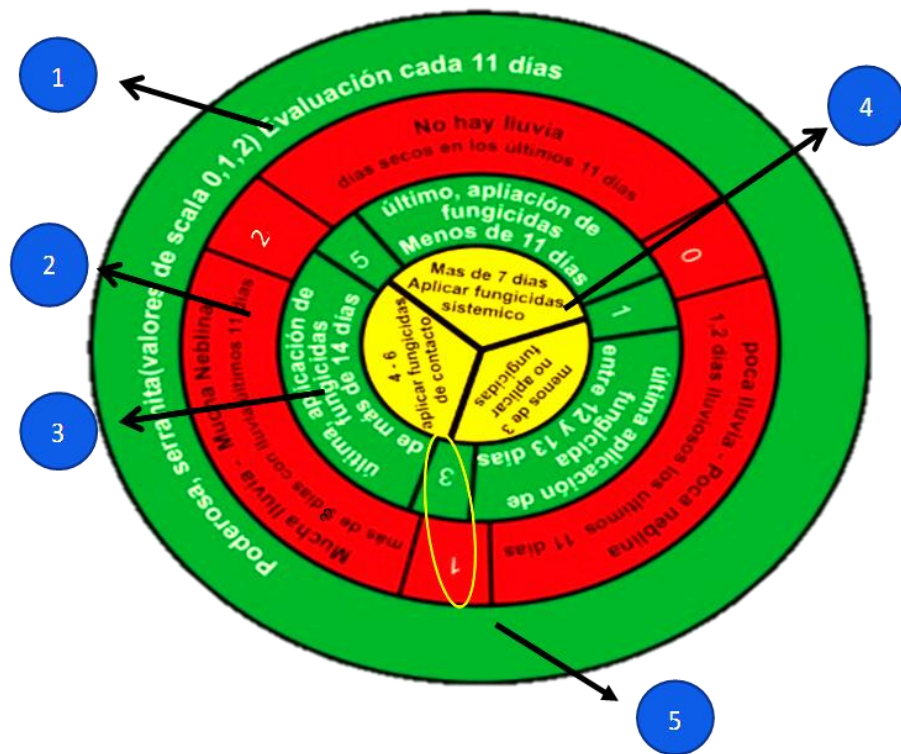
1

Poderosa, serranita(valores de scala 0,1,2) Evaluación cada 11 días

4

No hay lluvia
dias secos en los últimos 11 días

2

último, apliación de fungicidas
Menos de 11 días

0

2

Mucha lluvia - Mucha Neblina
mas de 8 días con lluvia últimos 11 días

5

Mas de 7 días
Aplicar fungicidas sistemico

1

última aplicación de fungicidas de 14 días

4 - 6
Aplicar fungicidas de contacto

menos de 3
no aplicar fungicidas

entre 12 Y 13 días
última aplicación de fungicida

poca lluvia - Poca neblina
1,2 días lluviosos los últimos 11 días

3

3

1

5